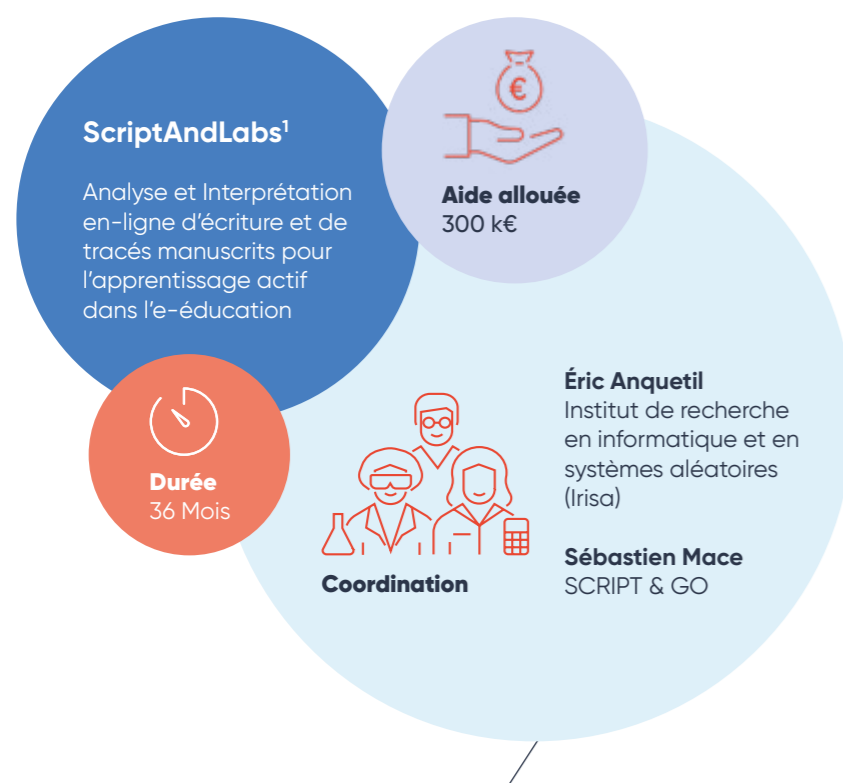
ScriptAndLabs$^1$

Analyse et Interprétation en-ligne d'écriture et de tracés manuscrits pour l'apprentissage actif dans l'e-éducation

€

Aide allouée
300 k€

Durée
36 Mois

Coordination

Éric Anquetil
Institut de recherche en informatique et en systèmes aléatoires (Irisa)

Sébastien Mace
SCRIPT & GO